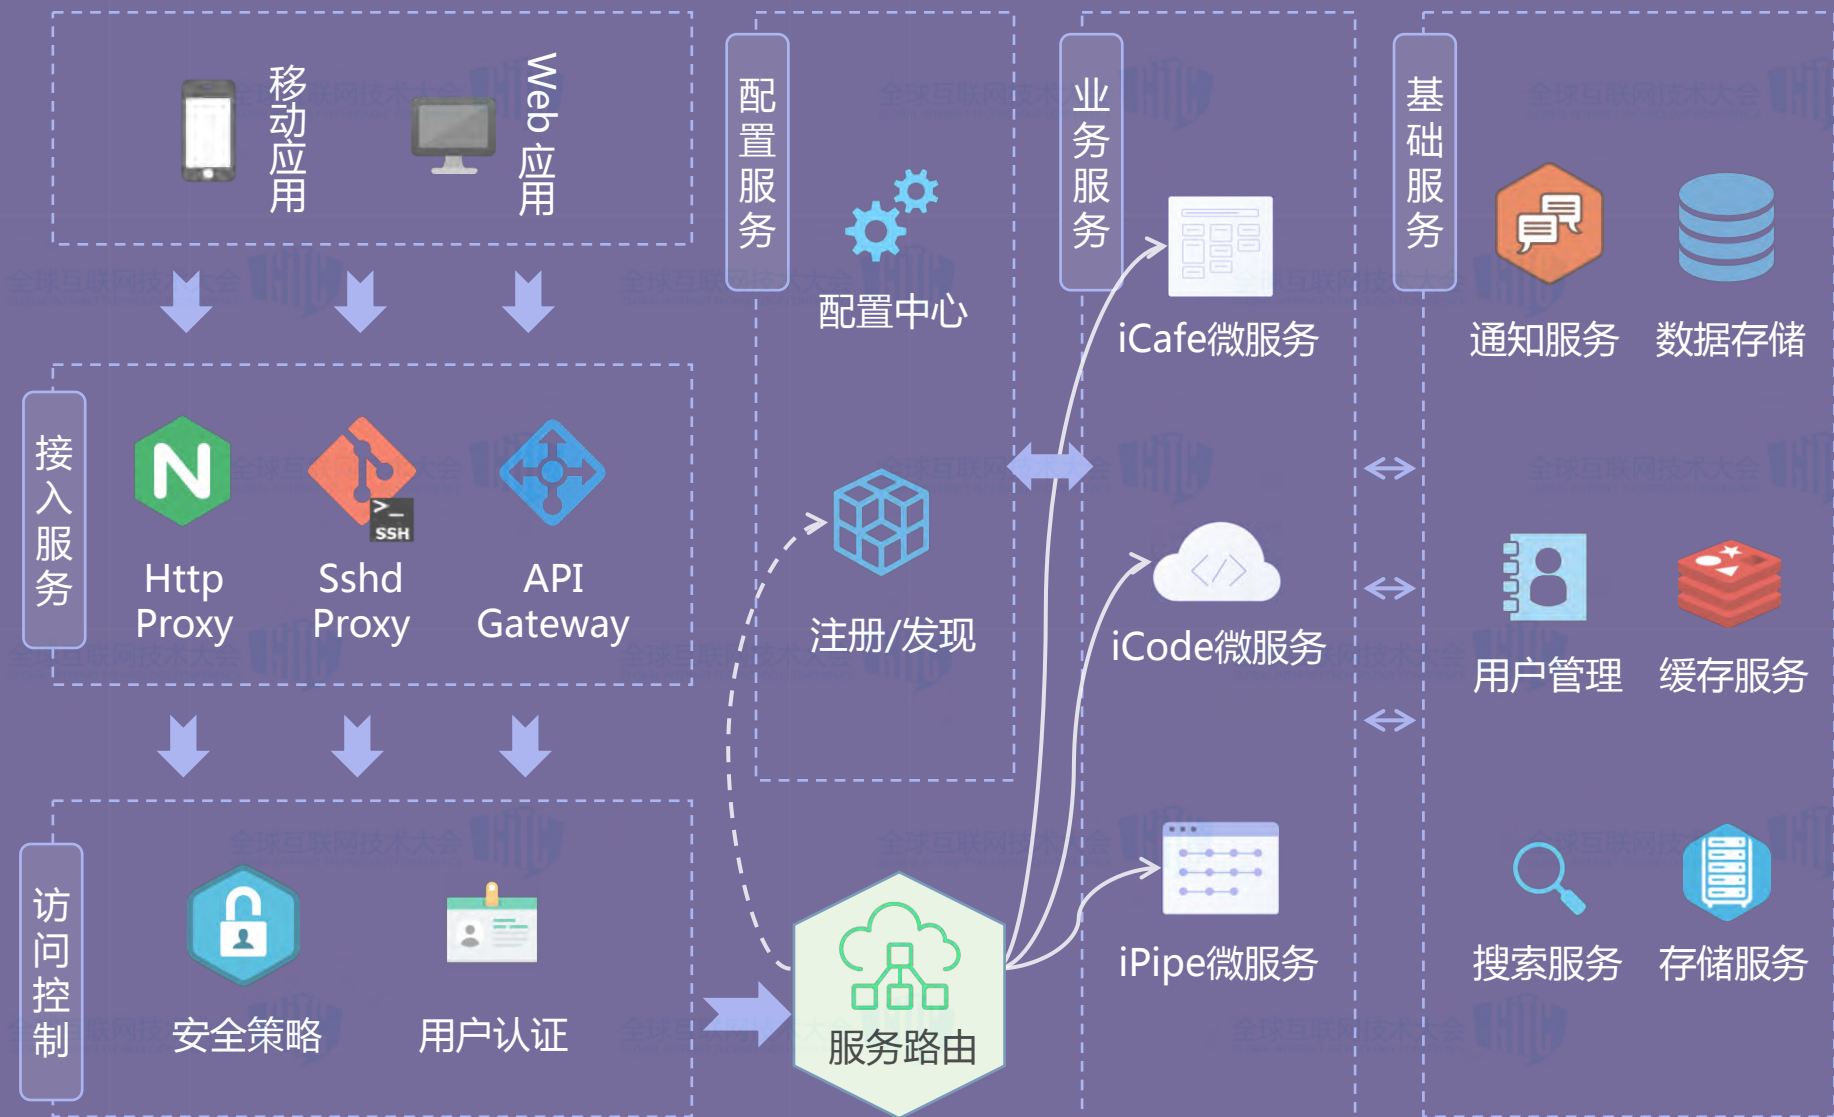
移动应用

Web应用

配置服务

配置中心

业务服务

iCafe微服务

基础服务

通知服务

数据存储

接入服务

Http Proxy

Sshd Proxy

API Gateway

注册/发现

iCode微服务

用户管理

缓存服务

访问控制

安全策略

用户认证

服务路由

iPipe微服务

搜索服务

存储服务